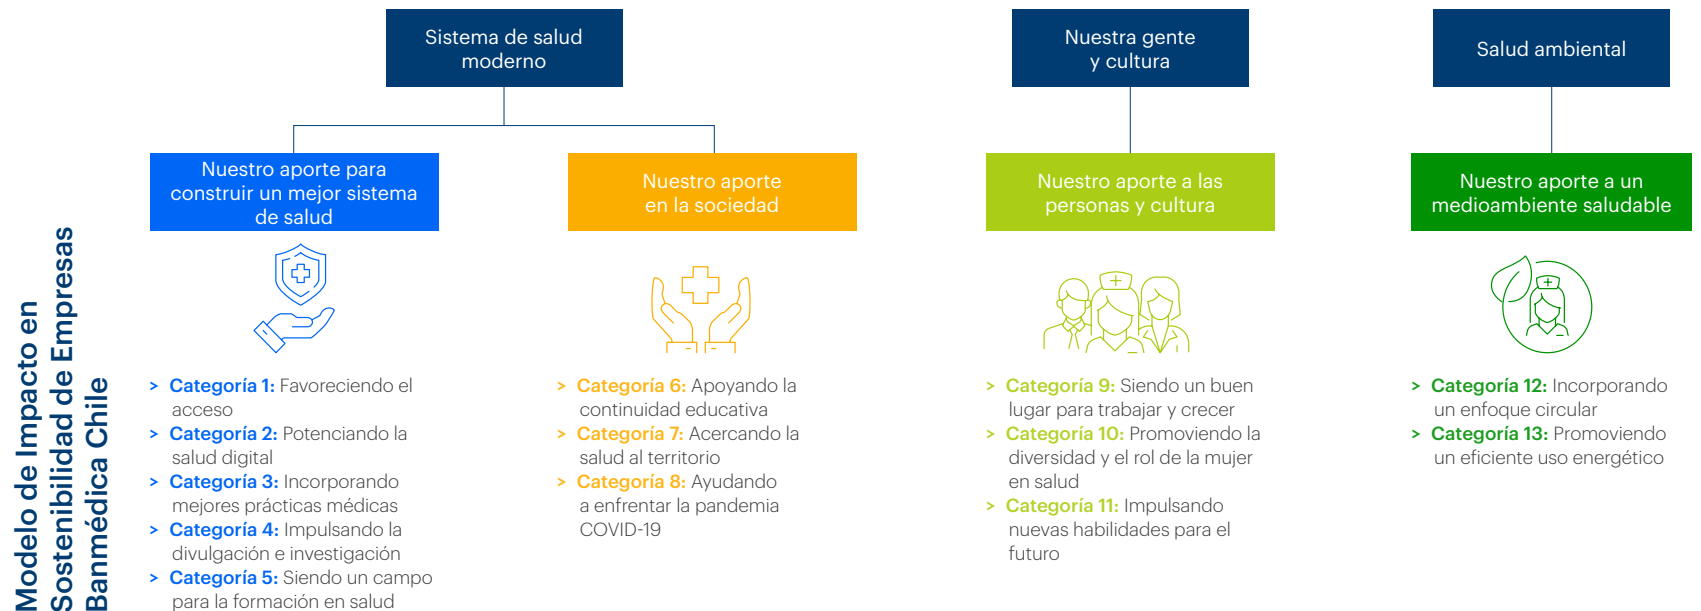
Modelo de Impacto en Sostenibilidad de Empresas Banmédica Chile

Sistema de salud moderno

Nuestra gente y cultura

Salud ambiental

Nuestro aporte para construir un mejor sistema de salud

Nuestro aporte en la sociedad

Nuestro aporte a las personas y cultura

Nuestro aporte a un medioambiente saludable

> Categoría 1: Favoreciendo el acceso
> Categoría 2: Potenciando la salud digital
> Categoría 3: Incorporando mejores prácticas médicas
> Categoría 4: Impulsando la divulgación e investigación
> Categoría 5: Siendo un campo para la formación en salud

> Categoría 6: Apoyando la continuidad educativa
> Categoría 7: Acercando la salud al territorio
> Categoría 8: Ayudando a enfrentar la pandemia COVID-19

> Categoría 9: Siendo un buen lugar para trabajar y crecer
> Categoría 10: Promoviendo la diversidad y el rol de la mujer en salud
> Categoría 11: Impulsando nuevas habilidades para el futuro

> Categoría 12: Incorporando un enfoque circular
> Categoría 13: Promoviendo un eficiente uso energético